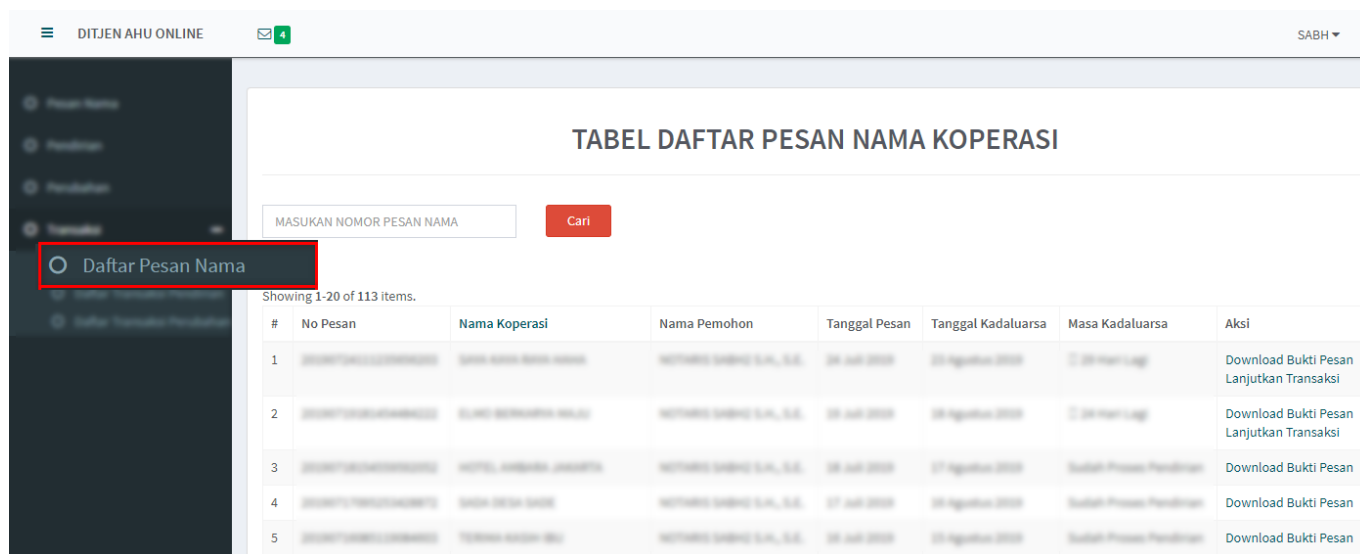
DITJEN AHU ONLINE 4 SABH

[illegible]
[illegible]
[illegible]
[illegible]
Daftar Pesan Nama
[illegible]
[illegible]

TABEL DAFTAR PESAN NAMA KOPERASI

MASUKAN NOMOR PESAN NAMA
Cari

Showing 1-20 of 113 items.

| # | No Pesan | Nama Koperasi | Nama Pemohon | Tanggal Pesan | Tanggal Kadaluarsa | Masa Kadaluarsa | Aksi |
|---|---|---|---|---|---|---|---|
| 1 | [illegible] | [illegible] | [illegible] | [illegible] | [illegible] | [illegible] | Download Bukti Pesan Lanjutkan Transaksi |
| 2 | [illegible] | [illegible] | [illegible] | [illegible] | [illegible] | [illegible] | Download Bukti Pesan Lanjutkan Transaksi |
| 3 | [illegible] | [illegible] | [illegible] | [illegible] | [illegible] | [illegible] | Download Bukti Pesan |
| 4 | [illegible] | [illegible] | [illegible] | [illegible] | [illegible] | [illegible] | Download Bukti Pesan |
| 5 | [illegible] | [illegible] | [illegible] | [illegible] | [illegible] | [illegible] | Download Bukti Pesan |